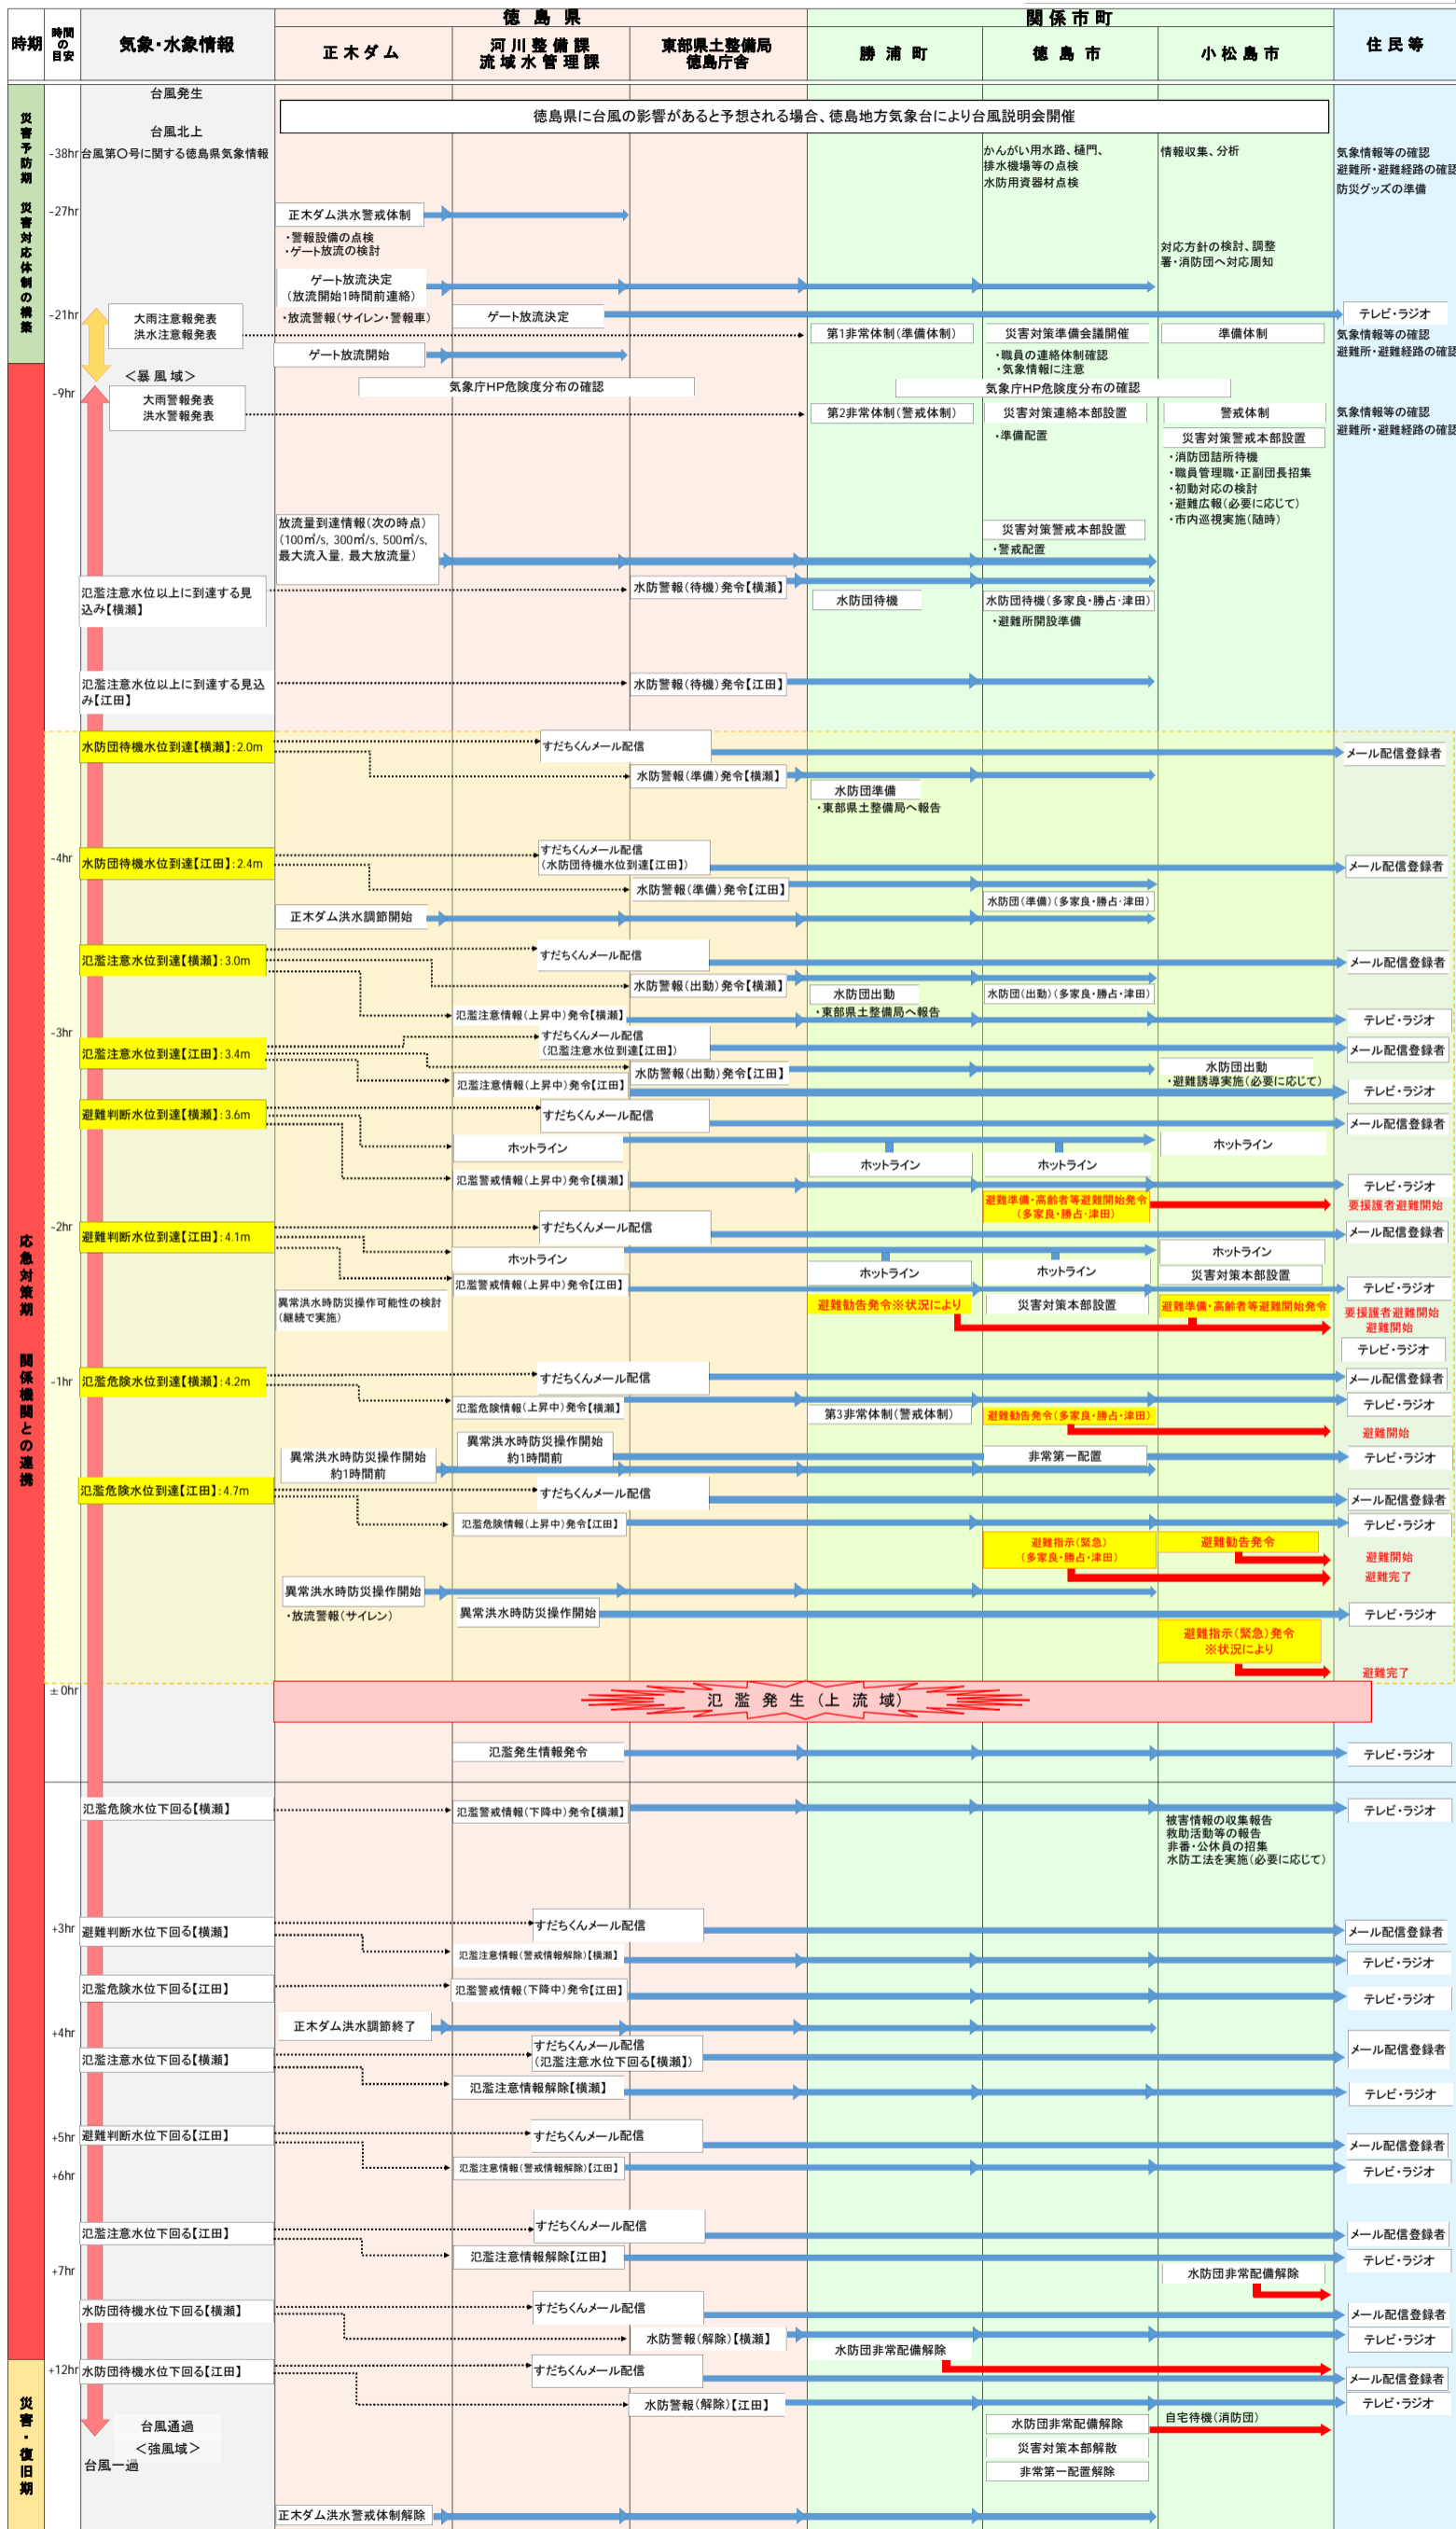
| 時期 | 時間の目安 | 気象・水象情報 | 徳島県 正木ダム | 徳島県 河川整備課 流域水管理課 | 徳島県 東部県土整備局 徳島庁舎 | 関係市町 勝浦町 | 関係市町 徳島市 | 関係市町 小松島市 | 住民等 |
|---|---|---|---|---|---|---|---|---|---|

災害予防期 災害対応体制の構築

台風発生

台風北上

徳島県に台風の影響があると予想される場合、徳島地方気象台により台風説明会開催

-38hr 台風第○号に関する徳島県気象情報

かんがい用水路、樋門、排水機場等の点検
水防用資器材点検

情報収集、分析

気象情報等の確認
避難所・避難経路の確認
防災グッズの準備

-27hr 正木ダム洪水警戒体制

・警報設備の点検
・ゲート放流の検討

対応方針の検討、調整
署・消防団へ対応周知

ゲート放流決定
（放流開始1時間前連絡）

-21hr 大雨注意報発表
洪水注意報発表

・放流警報（サイレン・警報車）

ゲート放流決定

テレビ・ラジオ

第1非常体制（準備体制）

災害対策準備会議開催

準備体制

気象情報等の確認
避難所・避難経路の確認

ゲート放流開始

・職員の連絡体制確認
・気象情報に注意

＜暴風域＞

気象庁HP危険度分布の確認

気象庁HP危険度分布の確認

-9hr 大雨警報発表
洪水警報発表

第2非常体制（警戒体制）

災害対策連絡本部設置

警戒体制

気象情報等の確認
避難所・避難経路の確認

・準備配置

災害対策警戒本部設置

・消防団詰所待機
・職員管理職・正副団長招集
・初動対応の検討
・避難広報（必要に応じて）
・市内巡視実施（随時）

放流量到達情報（次の時点）
（100㎥/s、300㎥/s、500㎥/s、最大流入量、最大放流量）

災害対策警戒本部設置

・警戒配置

応急対策期 関係機関との連携

氾濫注意水位以上に到達する見込み【横瀬】

水防警報（待機）発令【横瀬】

水防団待機

水防団待機（多家良・勝占・津田）

・避難所開設準備

氾濫注意水位以上に到達する見込み【江田】

水防警報（待機）発令【江田】

水防団待機水位到達【横瀬】：2.0m

すだちくんメール配信

メール配信登録者

水防警報（準備）発令【横瀬】

水防団準備
・東部県土整備局へ報告

-4hr 水防団待機水位到達【江田】：2.4m

すだちくんメール配信
（水防団待機水位到達【江田】）

メール配信登録者

水防警報（準備）発令【江田】

水防団（準備）（多家良・勝占・津田）

正木ダム洪水調節開始

氾濫注意水位到達【横瀬】：3.0m

すだちくんメール配信

メール配信登録者

水防警報（出動）発令【横瀬】

水防団出動
・東部県土整備局へ報告

水防団（出動）（多家良・勝占・津田）

氾濫注意情報（上昇中）発令【横瀬】

テレビ・ラジオ

-3hr 氾濫注意水位到達【江田】：3.4m

すだちくんメール配信
（氾濫注意水位到達【江田】）

メール配信登録者

水防警報（出動）発令【江田】

水防団出動
・避難誘導実施（必要に応じて）

氾濫注意情報（上昇中）発令【江田】

テレビ・ラジオ

避難判断水位到達【横瀬】：3.6m

すだちくんメール配信

メール配信登録者

ホットライン

ホットライン

ホットライン

ホットライン

氾濫警戒情報（上昇中）発令【横瀬】

テレビ・ラジオ

避難準備・高齢者等避難開始発令
（多家良・勝占・津田）

要援護者避難開始

-2hr 避難判断水位到達【江田】：4.1m

すだちくんメール配信

メール配信登録者

ホットライン

ホットライン

ホットライン

ホットライン

災害対策本部設置

氾濫警戒情報（上昇中）発令【江田】

テレビ・ラジオ

異常洪水時防災操作可能性の検討
（継続で実施）

避難勧告発令※状況により

災害対策本部設置

避難準備・高齢者等避難開始発令

要援護者避難開始
避難開始

テレビ・ラジオ

-1hr 氾濫危険水位到達【横瀬】：4.2m

すだちくんメール配信

メール配信登録者

氾濫危険情報（上昇中）発令【横瀬】

第3非常体制（警戒体制）

避難勧告発令（多家良・勝占・津田）

テレビ・ラジオ

避難開始

異常洪水時防災操作開始
約1時間前

異常洪水時防災操作開始
約1時間前

非常第一配置

テレビ・ラジオ

氾濫危険水位到達【江田】：4.7m

すだちくんメール配信

メール配信登録者

氾濫危険情報（上昇中）発令【江田】

テレビ・ラジオ

避難指示（緊急）
（多家良・勝占・津田）

避難勧告発令

避難開始
避難完了

異常洪水時防災操作開始
・放流警報（サイレン）

異常洪水時防災操作開始

テレビ・ラジオ

避難指示（緊急）発令
※状況により

避難完了

±0hr 氾濫発生（上流域）

氾濫発生情報発令

テレビ・ラジオ

氾濫危険水位下回る【横瀬】

氾濫警戒情報（下降中）発令【横瀬】

テレビ・ラジオ

被害情報の収集報告
救助活動等の報告
非番・公休員の招集
水防工法を実施（必要に応じて）

+3hr 避難判断水位下回る【横瀬】

すだちくんメール配信

メール配信登録者

氾濫注意情報（警戒情報解除）【横瀬】

テレビ・ラジオ

氾濫危険水位下回る【江田】

氾濫警戒情報（下降中）発令【江田】

テレビ・ラジオ

+4hr 正木ダム洪水調節終了

氾濫注意水位下回る【横瀬】

すだちくんメール配信
（氾濫注意水位下回る【横瀬】）

メール配信登録者

氾濫注意情報解除【横瀬】

テレビ・ラジオ

+5hr 避難判断水位下回る【江田】

すだちくんメール配信

メール配信登録者

+6hr 氾濫注意情報（警戒情報解除）【江田】

テレビ・ラジオ

氾濫注意水位下回る【江田】

すだちくんメール配信

メール配信登録者

氾濫注意情報解除【江田】

テレビ・ラジオ

+7hr 水防団非常配備解除

水防団待機水位下回る【横瀬】

すだちくんメール配信

メール配信登録者

水防警報（解除）【横瀬】

テレビ・ラジオ

水防団非常配備解除

+12hr 水防団待機水位下回る【江田】

すだちくんメール配信

メール配信登録者

水防警報（解除）【江田】

テレビ・ラジオ

災害・復旧期

台風通過
＜強風域＞
台風一過

水防団非常配備解除

自宅待機（消防団）

災害対策本部解散

非常第一配置解除

正木ダム洪水警戒体制解除